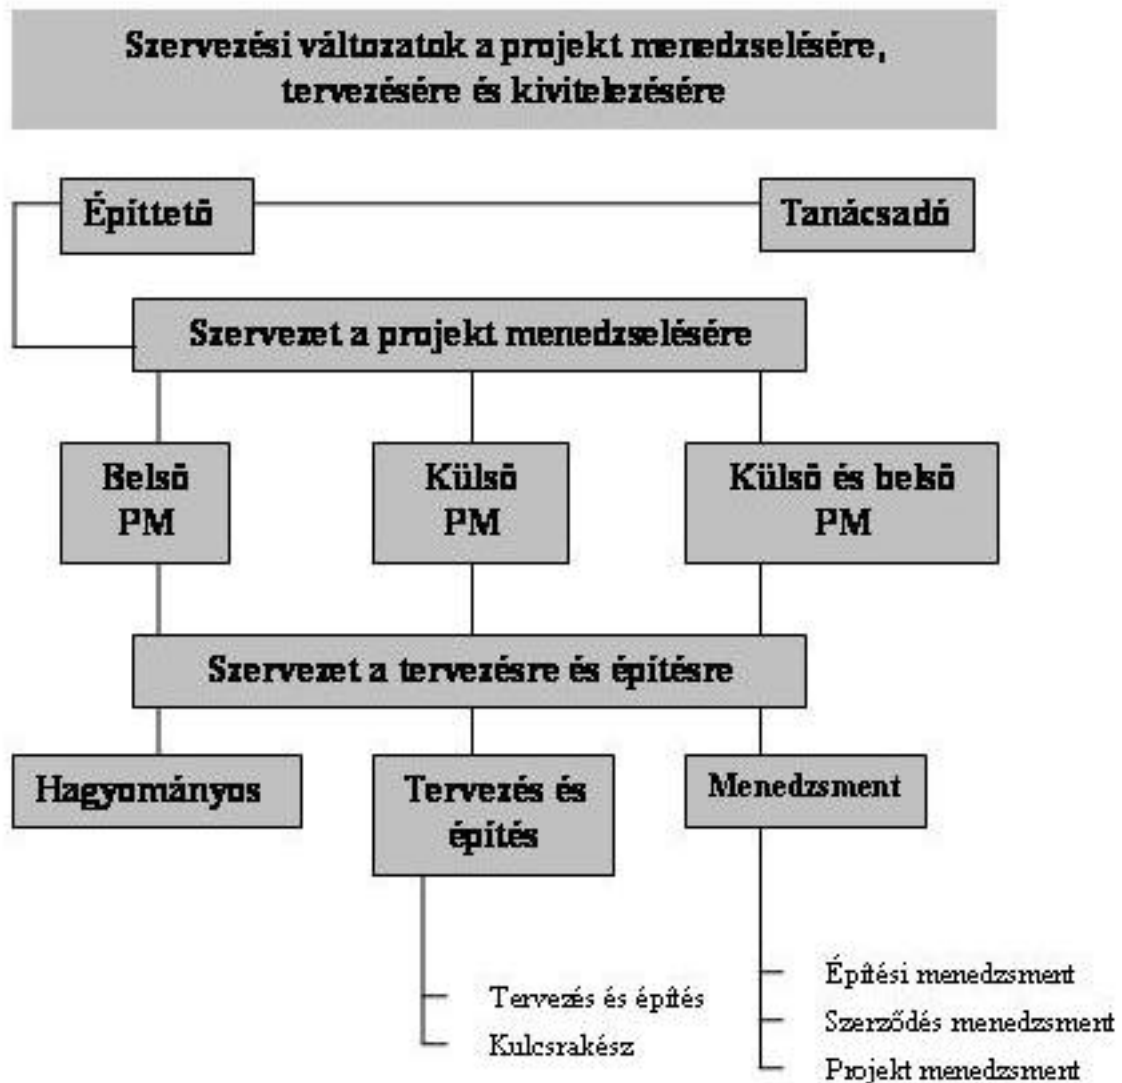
Szervezési változatok a projekt menedzselésére, tervezésére és kivitelezésére

Építtető

Tanácsadó

Szervezet a projekt menedzselésére

Belső PM

Külső PM

Külső és belső PM

Szervezet a tervezésre és építésre

Hagyományos

Tervezés és építés

Menedzsment

Tervezés és építés
Kulcsrakész

Építési menedzsment
Szerződés menedzsment
Projekt menedzsment